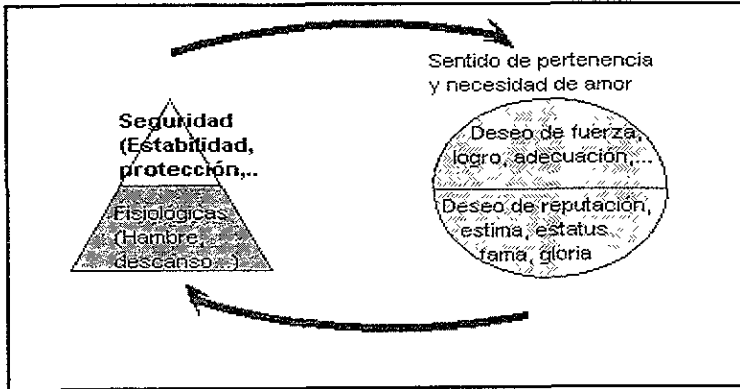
Sentido de pertenencia y necesidad de amor

Seguridad (Estabilidad, protección,..

Fisiologicas (Hambre, descanso...)

Deseo de fuerza, logro, adecuación,...

Deseo de reputación, estima, estatus, fama, gloria